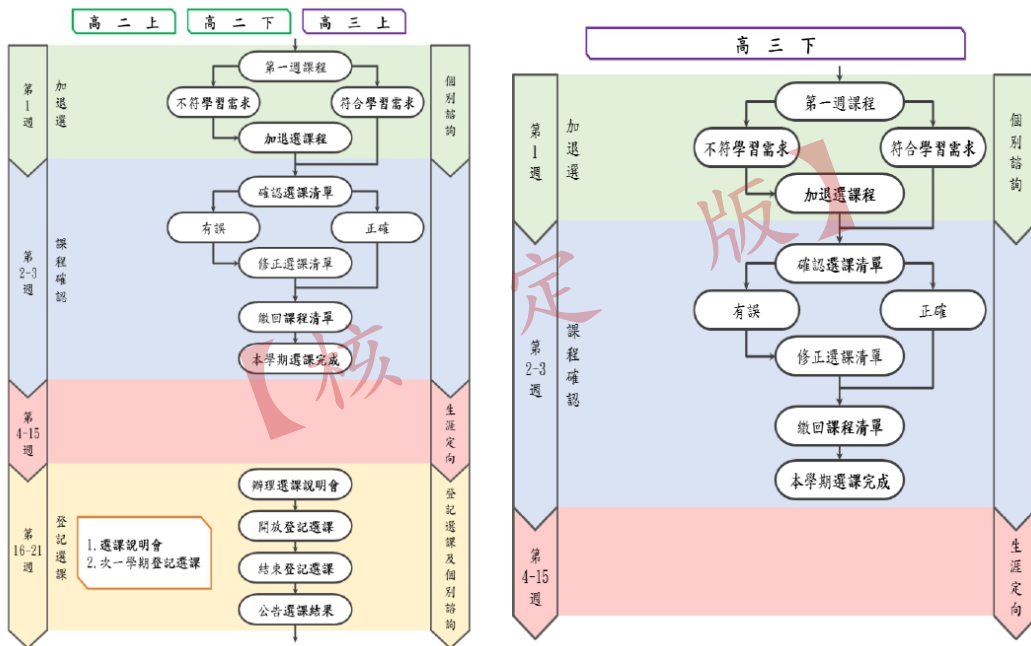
高 二 上　高 二 下　高 三 上

第1週　加退選　個別諮詢

第一週課程
不符學習需求　符合學習需求
加退選課程

第2-3週　課程確認

確認選課清單
有誤　正確
修正選課清單
繳回課程清單
本學期選課完成

第4-15週　生涯定向

第16-21週　登記選課　登記選課及個別諮詢

1. 選課說明會
2. 次一學期登記選課

辦理選課說明會
開放登記選課
結束登記選課
公告選課結果

【核定版】

高 三 下

第1週　加退選　個別諮詢

第一週課程
不符學習需求　符合學習需求
加退選課程

第2-3週　課程確認

確認選課清單
有誤　正確
修正選課清單
繳回課程清單
本學期選課完成

第4-15週　生涯定向